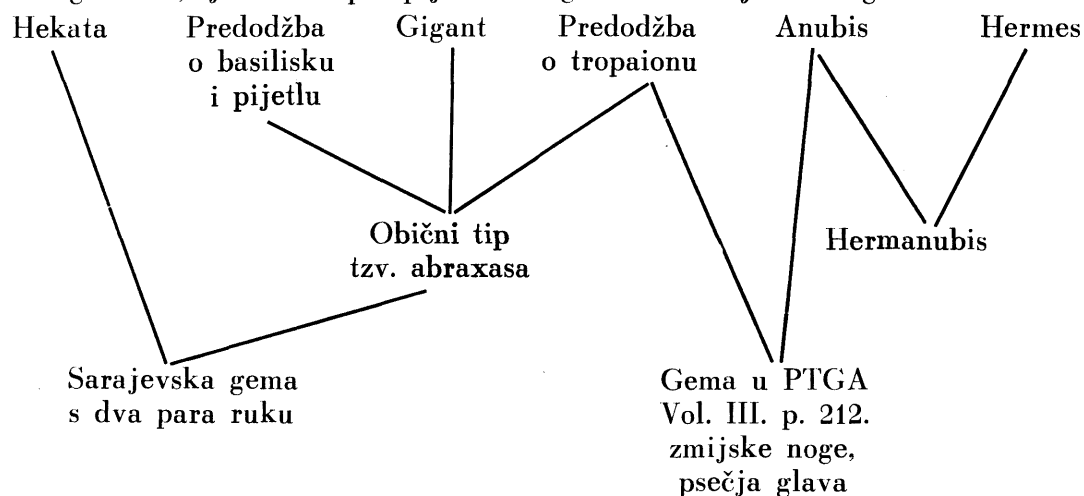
Hekata

Predodžba o basilisku i pijetlu

Gigant

Predodžba o tropaionu

Anubis

Hermes

Obični tip tzv. abraxasa

Hermanubis

Sarajevska gema s dva para ruku

Gema u PTGA Vol. III. p. 212. zmijske noge, psečja glava